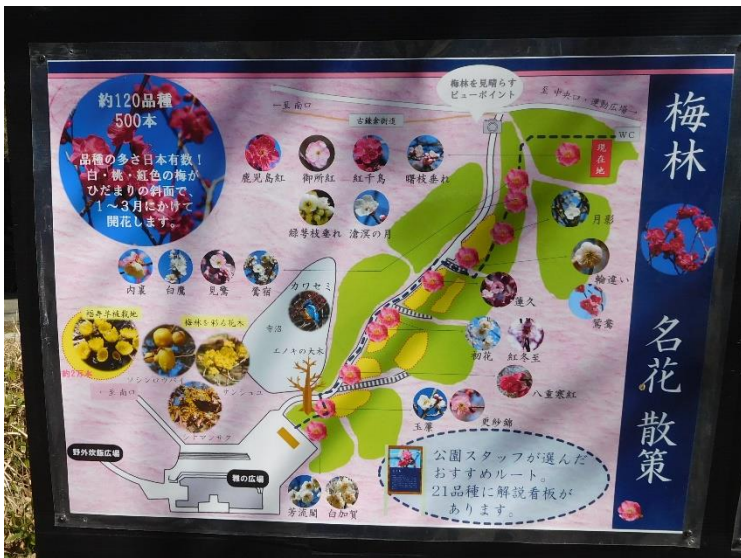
梅林

名花散策

約120品種
500本

品種の多さ日本有数！
白・桃・紅色の梅が
ひだまりの斜面で
1～3月にかけて
開花します。

梅林を見晴らす
ビューポイント

←至南口

至中央口・運動広場

古鎌倉街道

WC

現在地

鹿児島紅
御所紅
紅千鳥
暁枝垂れ
緑萼枝垂れ
滄溟の月

月影
輪違い
鴛鴦
蓮久
紅冬至
初花
八重寒紅
玉簾
更紗錦

内裏
白鷹
見驚
鶯宿

カワセミ
寺沼
エノキの大木

梅林を彩る花木
ロウバイ栽培地
ソシンロウバイ
サンシュユ
マンサク
←至南口

野外炊飯広場
雅の広場

芳流閣
白加賀

公園スタッフが選んだ
おすすめルート。
21品種に解説看板が
あります。